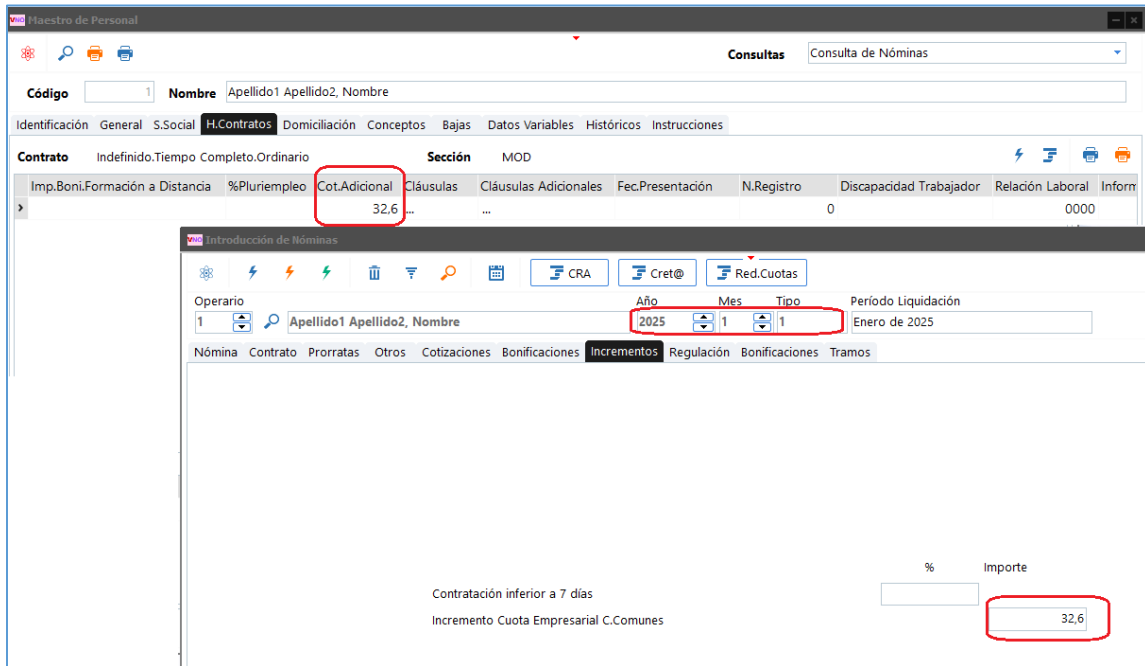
Maestro de Personal

Consultas Consulta de Nóminas

Código 1 Nombre Apellido1 Apellido2, Nombre

Identificación General S.Social H.Contratos Domiciliación Conceptos Bajas Datos Variables Históricos Instrucciones

Contrato Indefinido.Tiempo Completo.Ordinario Sección MOD

| Imp.Boni.Formación a Distancia | %Pluriempleo | Cot.Adicional | Cláusulas | Cláusulas Adicionales | Fec.Presentación | N.Registro | Discapacidad Trabajador | Relación Laboral | Inform |
|---|---|---|---|---|---|---|---|---|---|
| | | 32,6 | ... | ... | | 0 | | 0000 | |

Introducción de Nóminas

CRA Cret@ Red.Cuotas

Operario Año Mes Tipo Período Liquidación
1 Apellido1 Apellido2, Nombre 2025 1 1 Enero de 2025

Nómina Contrato Prorratas Otros Cotizaciones Bonificaciones Incrementos Regulación Bonificaciones Tramos

% Importe
Contratación inferior a 7 días
Incremento Cuota Empresarial C.Comunes 32,6